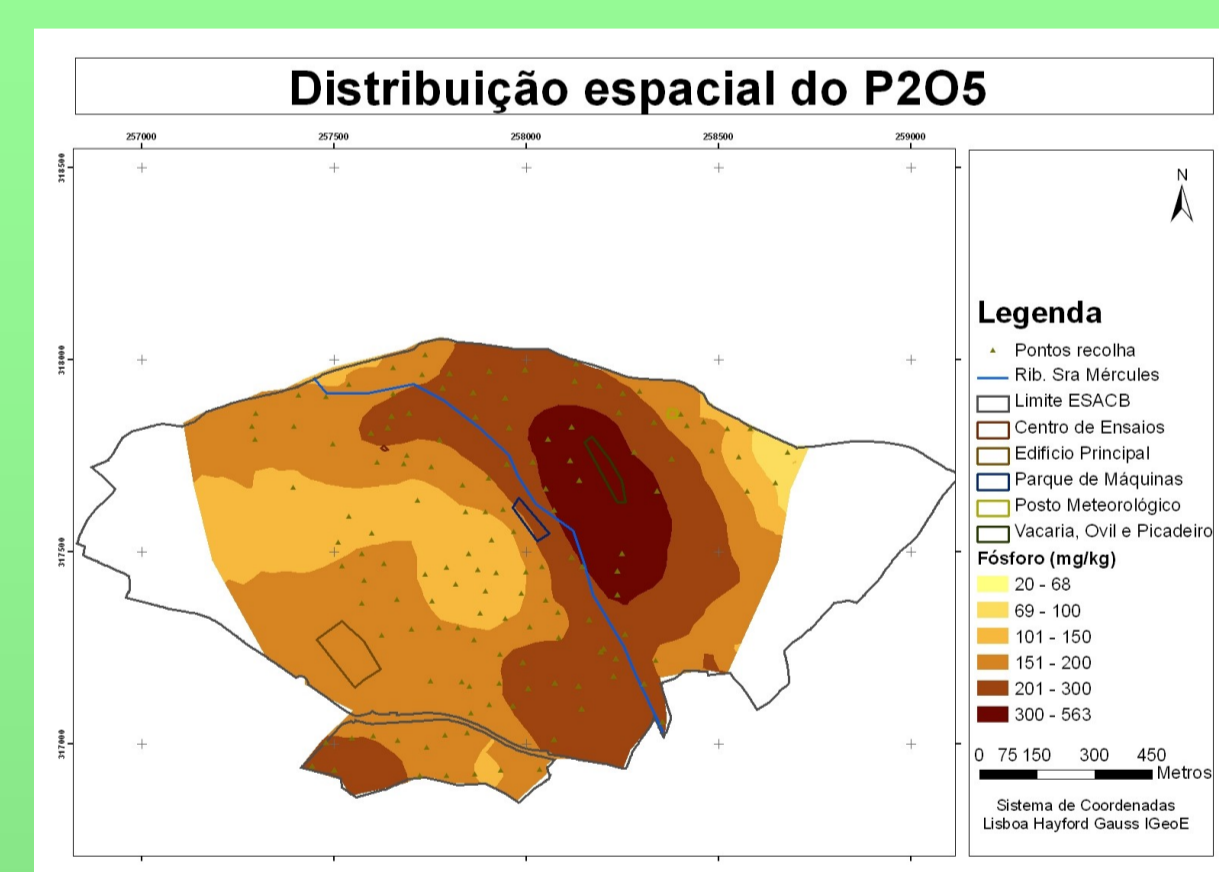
Distribuição espacial do P2O5

257000
257500
258000
258500
259000

318500
318000
317500
317000

N

Legenda
Pontos recolha
Rib. Sra Mércules
Limite ESACB
Centro de Ensaios
Edificio Principal
Parque de Máquinas
Posto Meteorológico
Vacaria, Ovil e Picadeiro
Fósforo (mg/kg)
20 - 68
69 - 100
101 - 150
151 - 200
201 - 300
300 - 563

0 75 150 300 450
Metros

Sistema de Coordenadas
Lisboa Hayford Gauss IGeoE